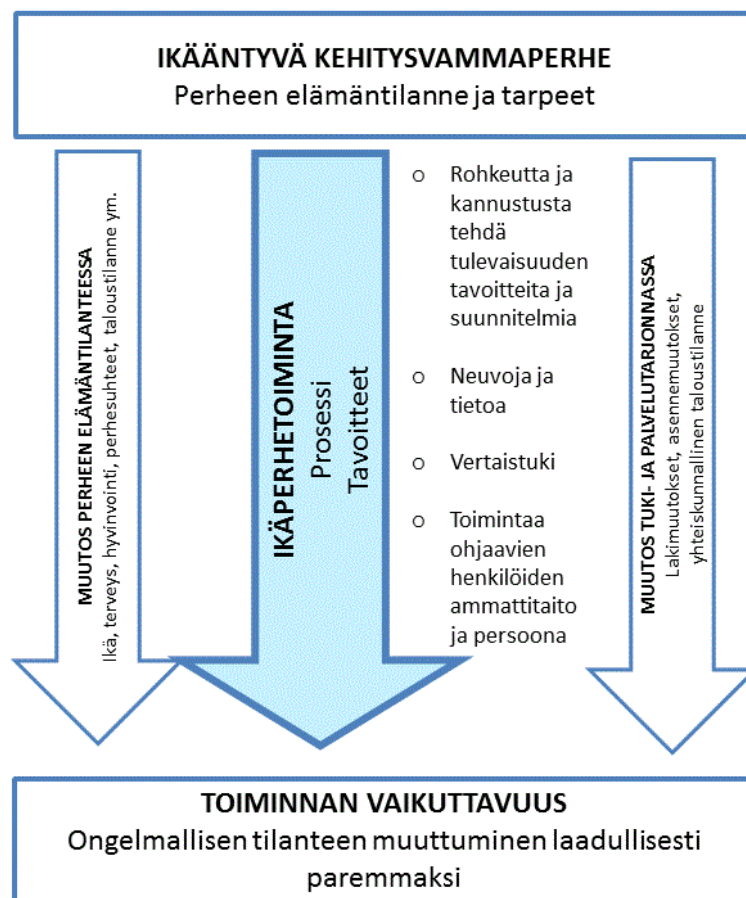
IKÄÄNTYVÄ KEHITYSVAMMAPERHE
Perheen elämäntilanne ja tarpeet

MUUTOS PERHEEN ELÄMÄNTILANTEESSA
Ikä, terveys, hyvinvointi, perhesuhteet, taloustilanne ym.

IKÄPERHETOIMINTA
Prosessi
Tavoitteet

- Rohkeutta ja kannustusta tehdä tulevaisuuden tavoitteita ja suunnitelmia
- Neuvoja ja tietoa
- Vertaistuki
- Toimintaa ohjaavien henkilöiden ammattitaito ja persoona

MUUTOS TUKI- JA PALVELUTARJONNASSA
Lakimuutokset, asennemuutokset, yhteiskunnallinen taloustilanne

TOIMINNAN VAIKUTTAVUUS
Ongelmallisen tilanteen muuttuminen laadullisesti paremmaksi